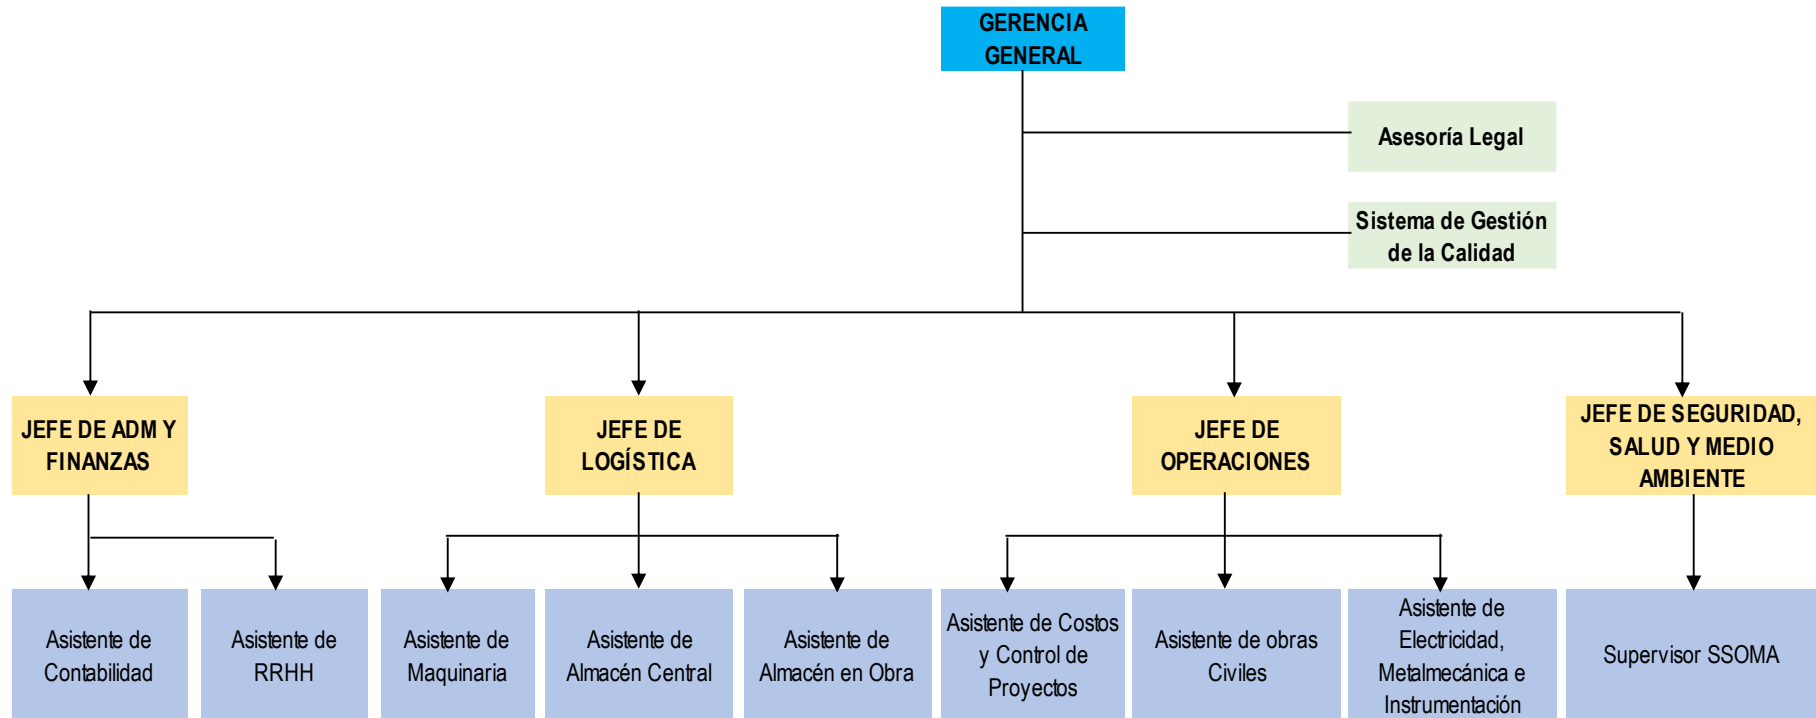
GERENCIA GENERAL

Asesoría Legal

Sistema de Gestión de la Calidad

JEFE DE ADM Y FINANZAS

JEFE DE LOGÍSTICA

JEFE DE OPERACIONES

JEFE DE SEGURIDAD, SALUD Y MEDIO AMBIENTE

Asistente de Contabilidad

Asistente de RRHH

Asistente de Maquinaria

Asistente de Almacén Central

Asistente de Almacén en Obra

Asistente de Costos y Control de Proyectos

Asistente de obras Civiles

Asistente de Electricidad, Metalmecánica e Instrumentación

Supervisor SSOMA